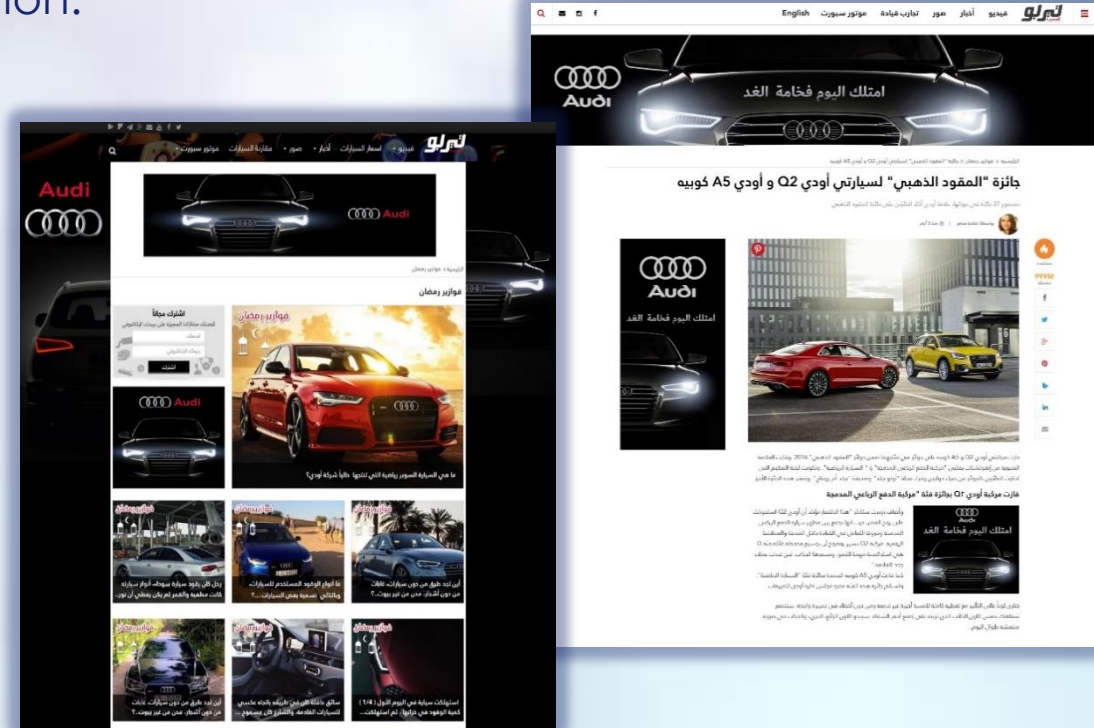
ion.

English موتور سبورت تجارب قيادة صور أخبار فيديو تيربو

Audi
امتلك اليوم فخامة الغد

جائزة "المقود الذهبي" لسيارتي أودي Q2 و أودي A5 كوبيه

Audi
امتلك اليوم فخامة الغد

فازت مركبة أودي Q2 بجائزة فئة "مركبة الدفع الرباعي المدمجة"

Audi
امتلك اليوم فخامة الغد

تيربو
موتور سبورت مقارنة السيارات صور أخبار أسعار السيارات فيديو

Audi
Audi

فوازير رمضان

اشترك مجاناً
اشترك

فوازير رمضان

Audi

ما هي السيارة السوبر رياضية التي تنتجها حالياً شركة أودي؟

فوازير رمضان
رجل كان يقود سيارة سوداء أنوار سيارته كانت مطفية والقمر لم يكن يضيء أين تكون...

فوازير رمضان
ما أنواع الوقود المستخدم للسيارات... والتالي تسمية بعض السيارات...؟

فوازير رمضان
أين تجد طرق من دون سيارات، غابات من دون أشجار، مدن من غير بيوت...؟

فوازير رمضان
أين تجد طرق من دون سيارات، غابات من دون أشجار، مدن من غير بيوت...؟

فوازير رمضان
سائق ذاهبة في طريقه باتجاه عكسي للسيارات القادمة والشرطي لم يستوقفه...

فوازير رمضان
استهلكت سيارة في اليوم الأول (1/4) كمية الوقود في خزانها، ثم استهلكت...